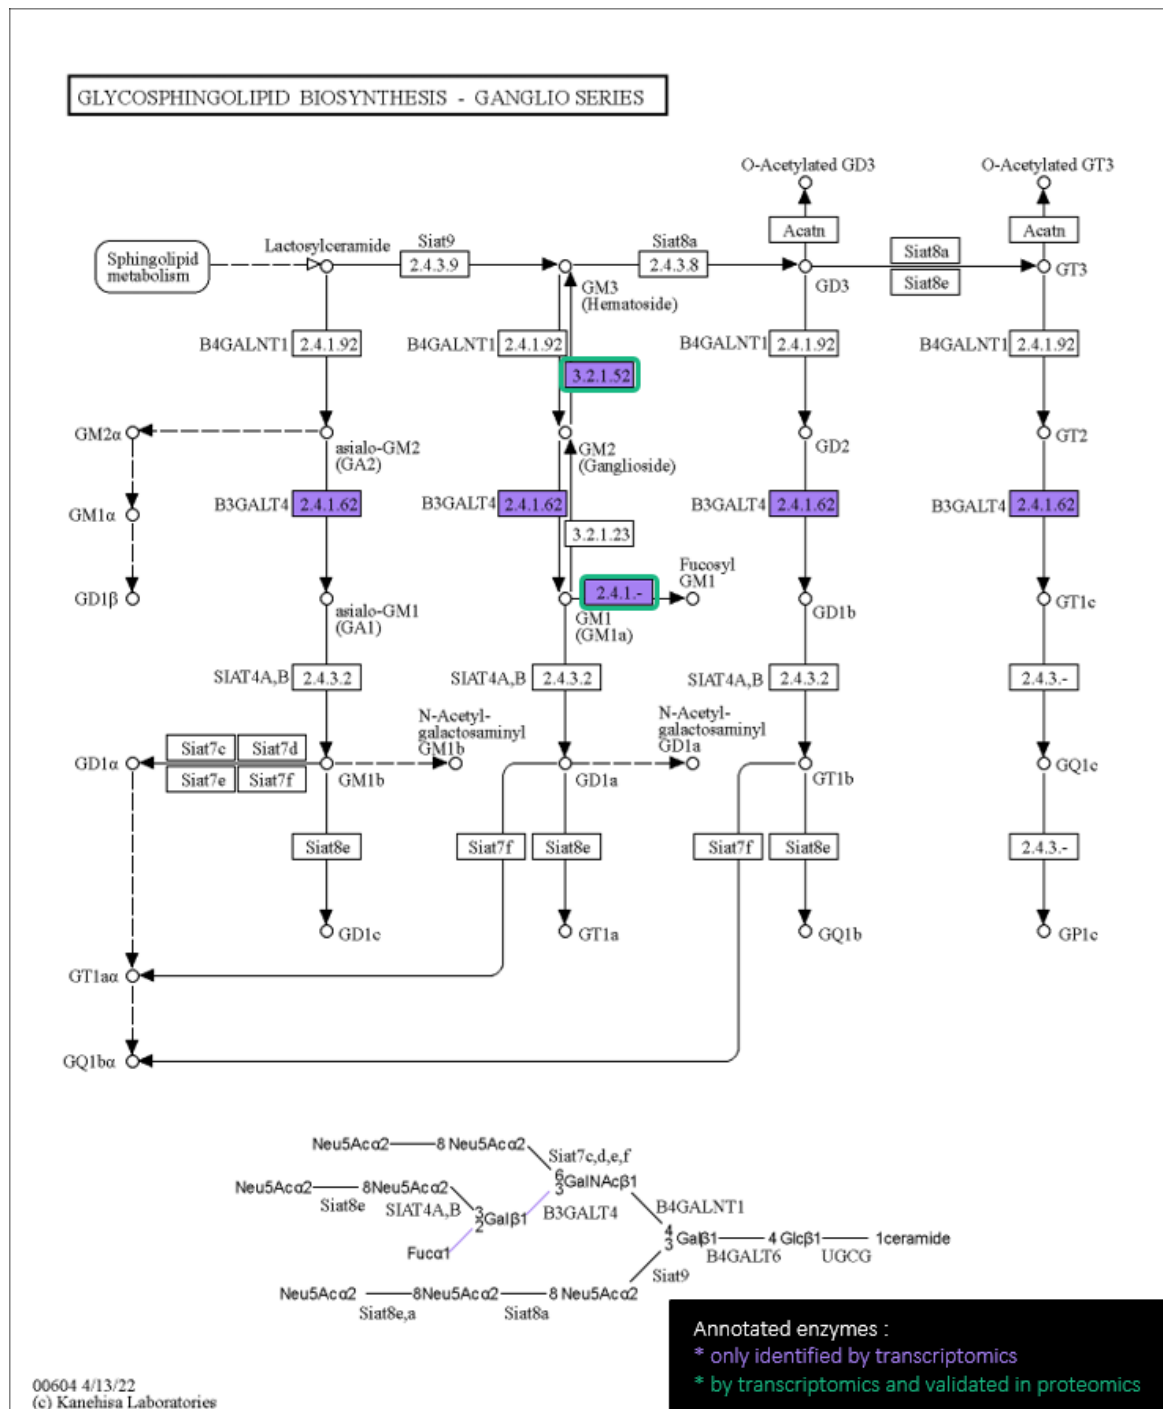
GLYCOSPHINGOLIPID BIOSYNTHESIS - GANGLIO SERIES

O-Acetylated GD3

O-Acetylated GT3

Acatn

Acatn

Sphingolipid metabolism

Lactosylceramide

Siat9

2.4.3.9

Siat8a

2.4.3.8

Siat8a

Siat8e

GT3

GM3 (Hematoside)

GD3

B4GALNT1

2.4.1.92

B4GALNT1

2.4.1.92

B4GALNT1

2.4.1.92

B4GALNT1

2.4.1.92

3.2.1.52

GM2α

asialo-GM2 (GA2)

GM2 (Ganglioside)

GD2

GT2

GM1α

B3GALT4

2.4.1.62

B3GALT4

2.4.1.62

B3GALT4

2.4.1.62

B3GALT4

2.4.1.62

3.2.1.23

Fucosyl GM1

GD1β

asialo-GM1 (GA1)

2.4.1.-

GM1 (GM1a)

GD1b

GT1c

SIAT4A,B

2.4.3.2

SIAT4A,B

2.4.3.2

SIAT4A,B

2.4.3.2

2.4.3.-

N-Acetyl-galactosaminyl GM1b

N-Acetyl-galactosaminyl GD1a

Siat7c

Siat7d

Siat7e

Siat7f

GD1α

GM1b

GD1a

GT1b

GQ1c

Siat8e

Siat7f

Siat8e

Siat7f

Siat8e

2.4.3.-

GD1c

GT1a

GQ1b

GP1c

GT1aα

GQ1bα

Neu5Acα2——8 Neu5Acα2

Siat7c,d,e,f

$^6_3$GalNAcβ1

Neu5Acα2——8Neu5Acα2

Siat8e

SIAT4A,B

$^3_2$Galβ1

B3GALT4

B4GALNT1

Fucα1

$^4_3$Galβ1—— 4 Glcβ1—— 1ceramide

B4GALT6

UGCG

Siat9

Neu5Acα2 ——8Neu5Acα2——8 Neu5Acα2

Siat8e,a

Siat8a

Annotated enzymes :
* only identified by transcriptomics
* by transcriptomics and validated in proteomics

00604 4/13/22
(c) Kanehisa Laboratories